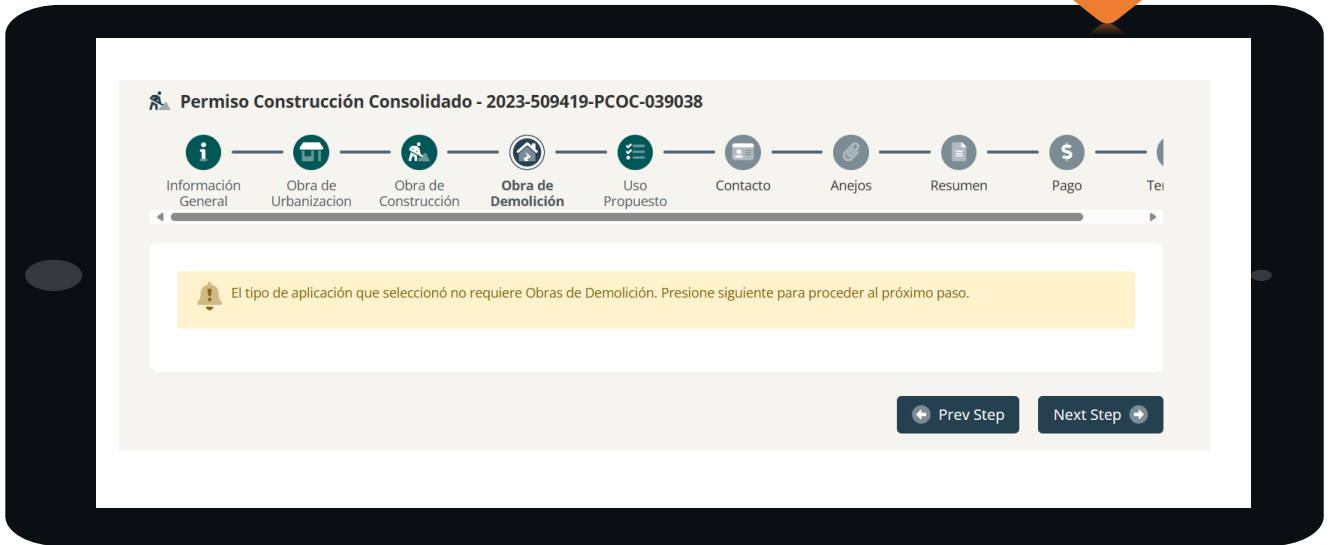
Permiso Construcción Consolidado - 2023-509419-PCOC-039038

Información General
Obra de Urbanizacion
Obra de Construcción
Obra de Demolición
Uso Propuesto
Contacto
Anejos
Resumen
Pago
Te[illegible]

El tipo de aplicación que seleccionó no requiere Obras de Demolición. Presione siguiente para proceder al próximo paso.

Prev Step
Next Step